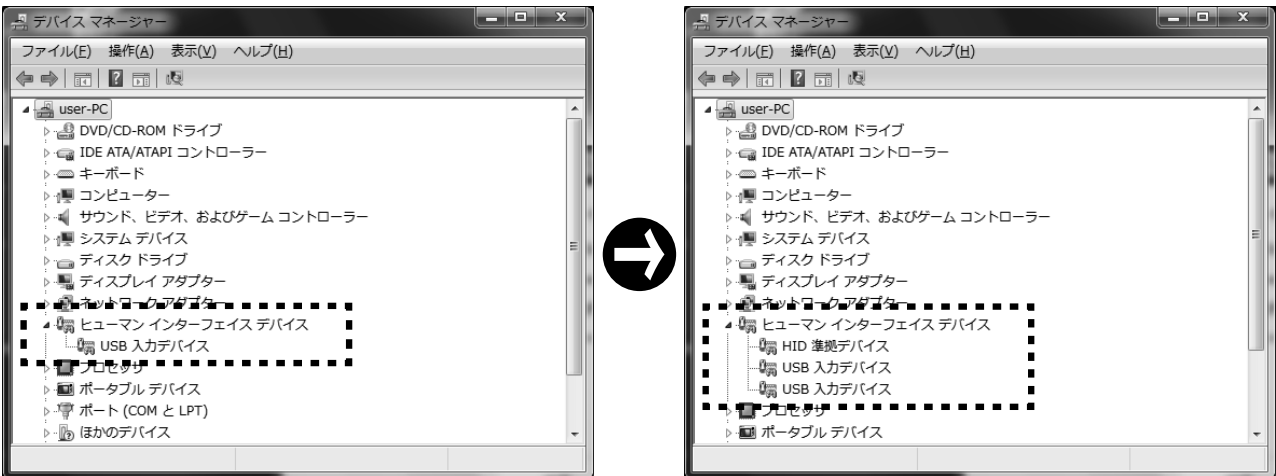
デバイス マネージャー

ファイル(F) 操作(A) 表示(V) ヘルプ(H)

user-PC
DVD/CD-ROM ドライブ
IDE ATA/ATAPI コントローラー
キーボード
コンピューター
サウンド、ビデオ、およびゲーム コントローラー
システム デバイス
ディスク ドライブ
ディスプレイ アダプター
ネットワーク アダプター
ヒューマン インターフェイス デバイス
USB 入力デバイス
プロセッサ
ポータブル デバイス
ポート (COM と LPT)
ほかのデバイス

デバイス マネージャー

ファイル(F) 操作(A) 表示(V) ヘルプ(H)

user-PC
DVD/CD-ROM ドライブ
IDE ATA/ATAPI コントローラー
キーボード
コンピューター
サウンド、ビデオ、およびゲーム コントローラー
システム デバイス
ディスク ドライブ
ディスプレイ アダプター
ネットワーク アダプター
ヒューマン インターフェイス デバイス
HID 準拠デバイス
USB 入力デバイス
USB 入力デバイス
プロセッサ
ポータブル デバイス